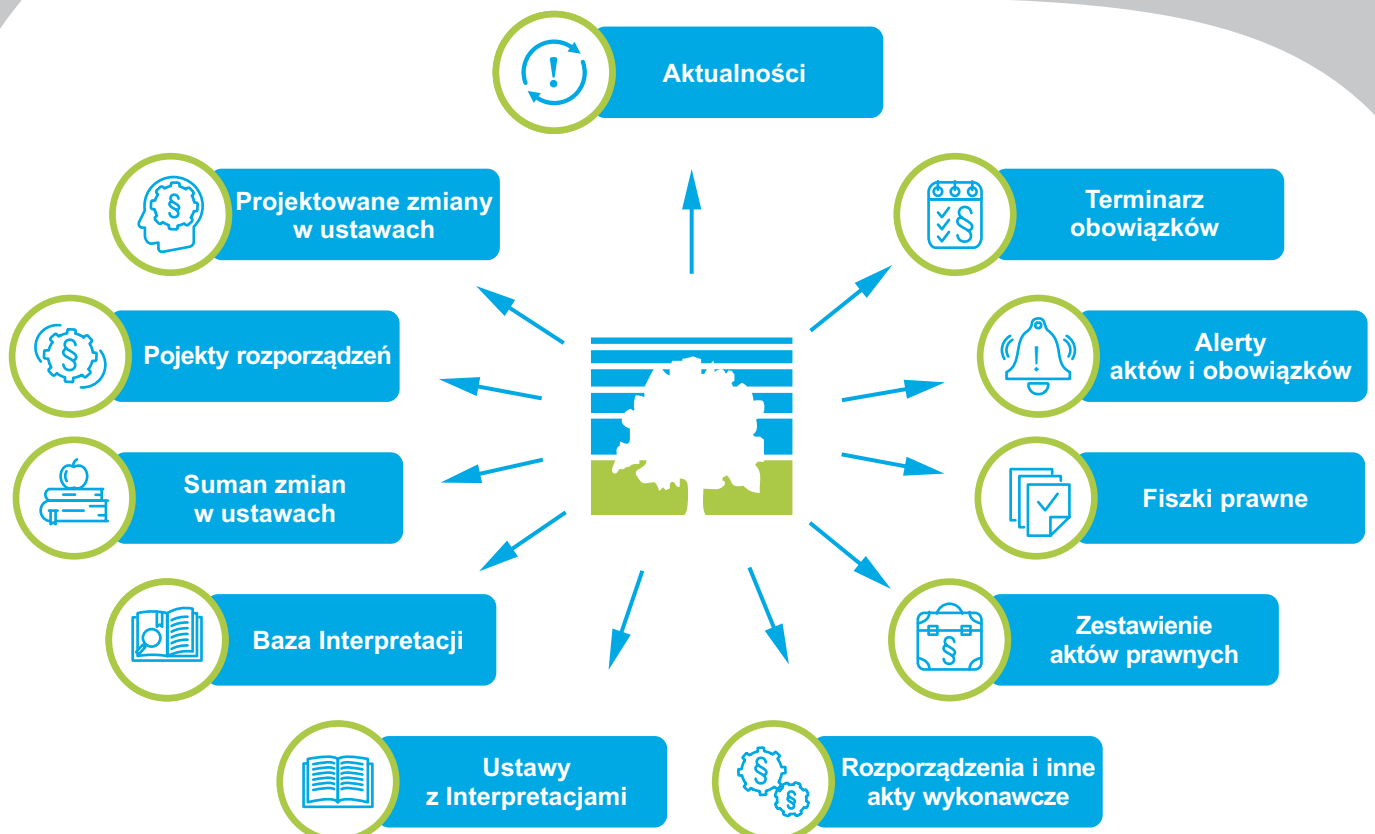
Aktualności

Projektowane zmiany w ustawach

Terminarz obowiązków

Pojekty rozporządzeń

Alerty aktów i obowiązków

Suman zmian w ustawach

Fiszki prawne

Baza Interpretacji

Zestawienie aktów prawnych

Ustawy z Interpretacjami

Rozporządzenia i inne akty wykonawcze